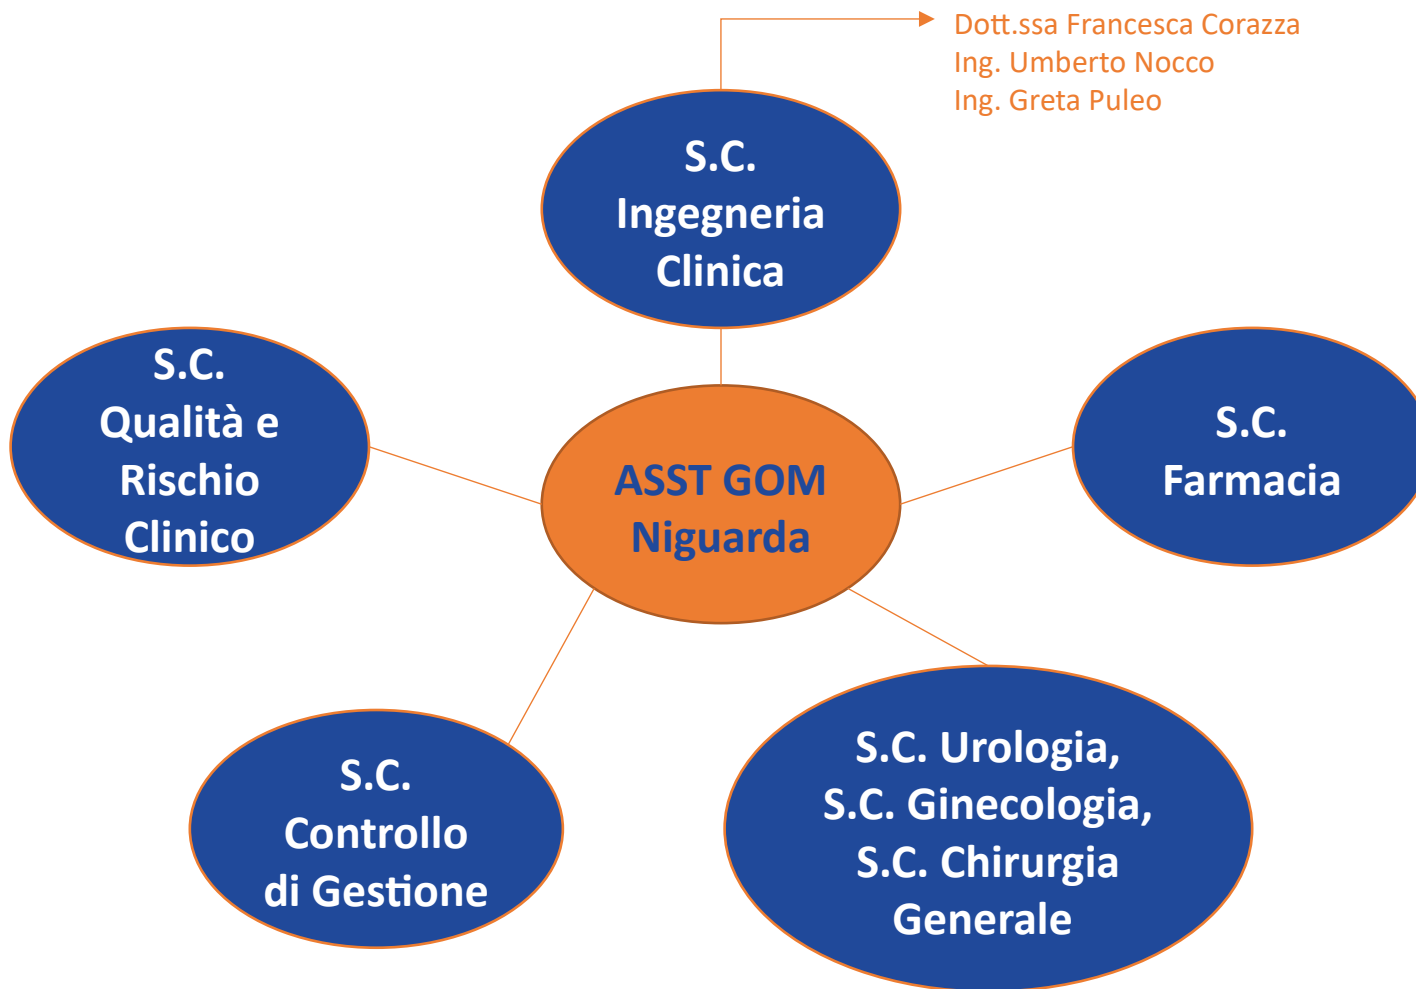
Dott.ssa Francesca Corazza
Ing. Umberto Nocco
Ing. Greta Puleo

S.C. Ingegneria Clinica

S.C. Qualità e Rischio Clinico

ASST GOM Niguarda

S.C. Farmacia

S.C. Controllo di Gestione

S.C. Urologia, S.C. Ginecologia, S.C. Chirurgia Generale